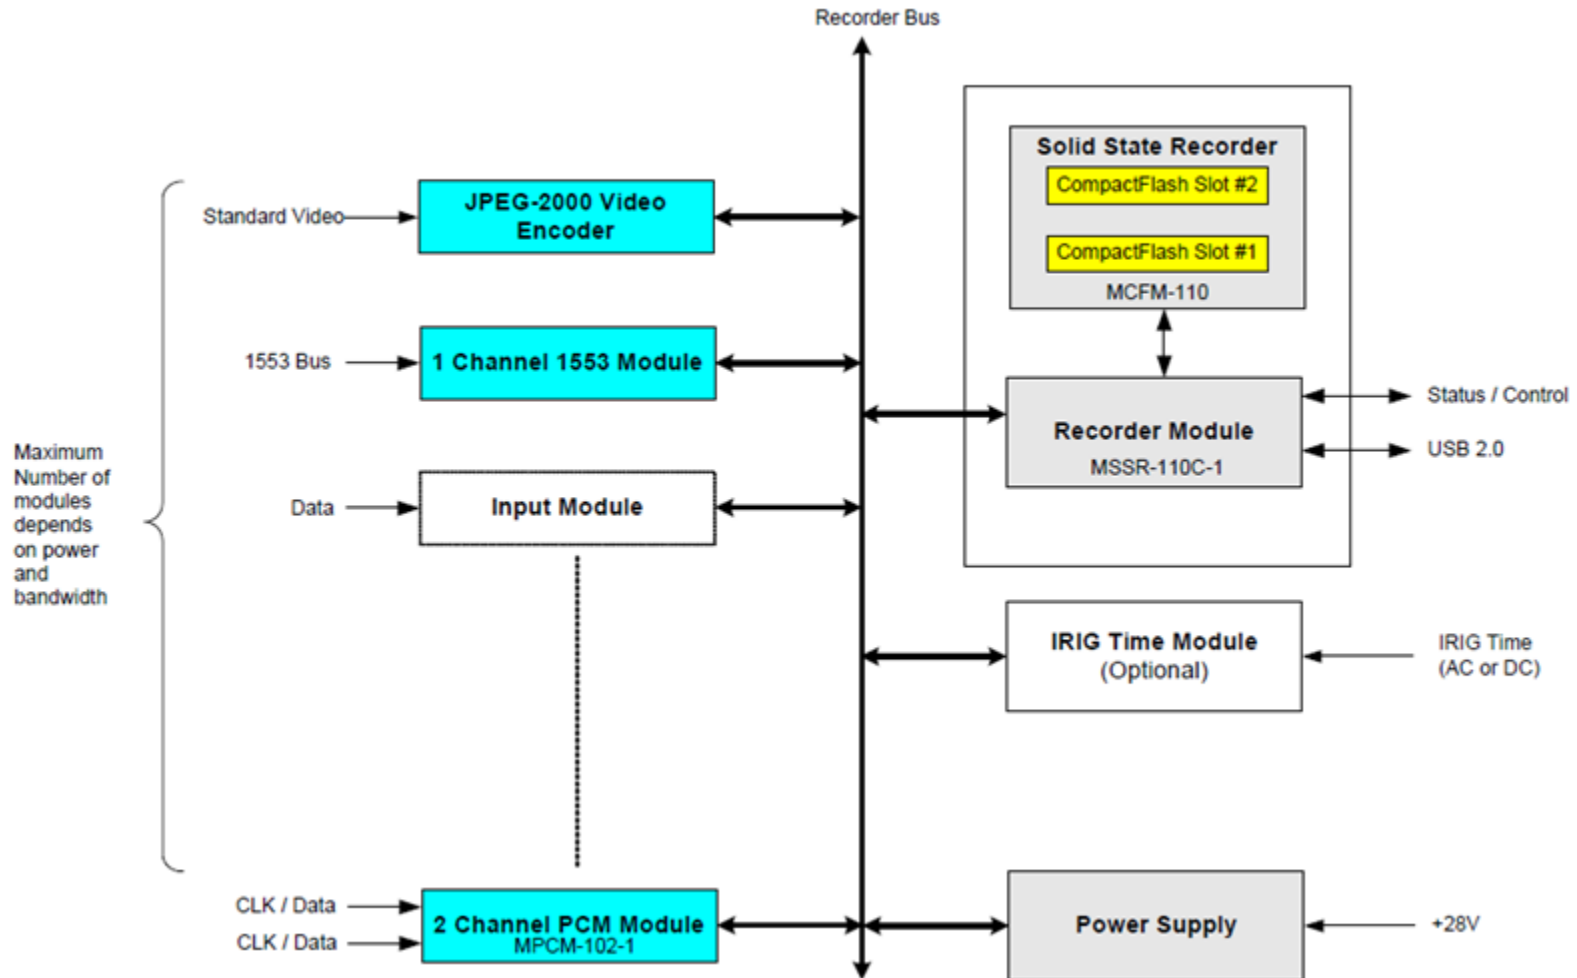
Recorder Bus

Maximum Number of modules depends on power and bandwidth

Standard Video

JPEG-2000 Video Encoder

1553 Bus

1 Channel 1553 Module

Data

Input Module

CLK / Data

CLK / Data

2 Channel PCM Module
MPCM-102-1

Solid State Recorder

CompactFlash Slot #2

CompactFlash Slot #1

MCFM-110

Recorder Module
MSSR-110C-1

Status / Control

USB 2.0

IRIG Time Module
(Optional)

IRIG Time
(AC or DC)

Power Supply

+28V